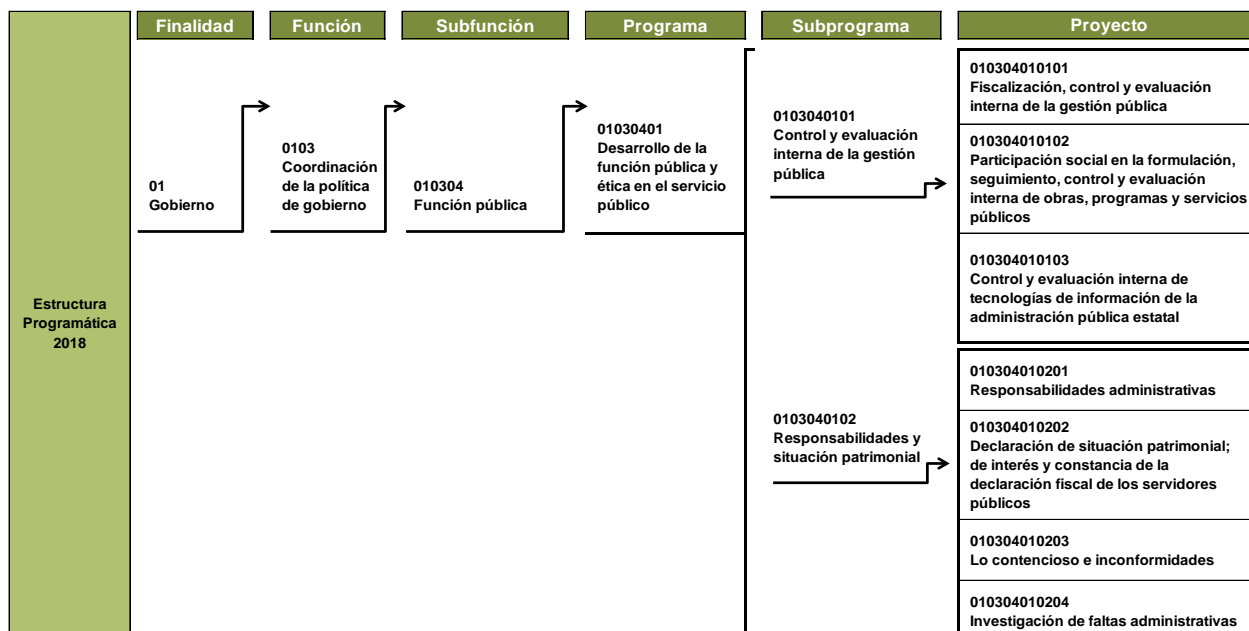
Estructura Programática 2018

Finalidad

Función

Subfunción

Programa

Subprograma

Proyecto

01
Gobierno

0103
Coordinación de la política de gobierno

010304
Función pública

01030401
Desarrollo de la función pública y ética en el servicio público

0103040101
Control y evaluación interna de la gestión pública

010304010101
Fiscalización, control y evaluación interna de la gestión pública

010304010102
Participación social en la formulación, seguimiento, control y evaluación interna de obras, programas y servicios públicos

010304010103
Control y evaluación interna de tecnologías de información de la administración pública estatal

0103040102
Responsabilidades y situación patrimonial

010304010201
Responsabilidades administrativas

010304010202
Declaración de situación patrimonial; de interés y constancia de la declaración fiscal de los servidores públicos

010304010203
Lo contencioso e inconformidades

010304010204
Investigación de faltas administrativas